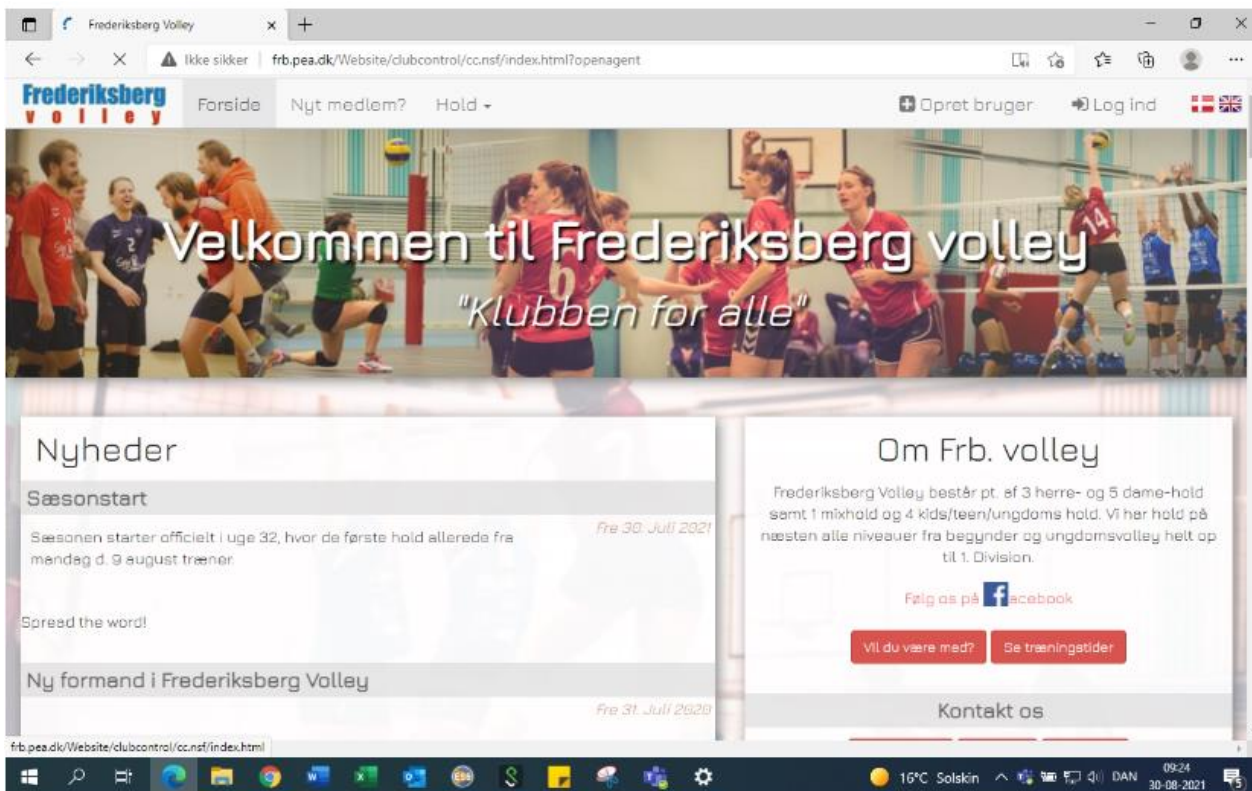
Frederiksberg Volley

Ikke sikker | frb.pea.dk/Website/clubcontrol/cc.nsf/index.html?openagent

Frederiksberg volley

Forside Nyt medlem? Hold

Opret bruger Log ind

Velkommen til Frederiksberg volley

"Klubben for alle"

Nyheder

Sæsonstart

Fre 30. Juli 2021

Sæsonen starter officielt i uge 32, hvor de første hold allerede fra mandag d. 9 august træner.

Spread the word!

Ny formand i Frederiksberg Volley

Fre 31. Juli 2020

Om Frb. volley

Frederiksberg Volley består pt. af 3 herre- og 5 dame-hold samt 1 mixhold og 4 kids/teen/ungdoms hold. Vi har hold på næsten alle niveauer fra begynder og ungdomsvolley helt op til 1. Division.

Følg os på facebook

Vil du være med? Se træningstider

Kontakt os

frb.pea.dk/Website/clubcontrol/cc.nsf/index.html

16°C Solskin DAN 09:24 30-08-2021